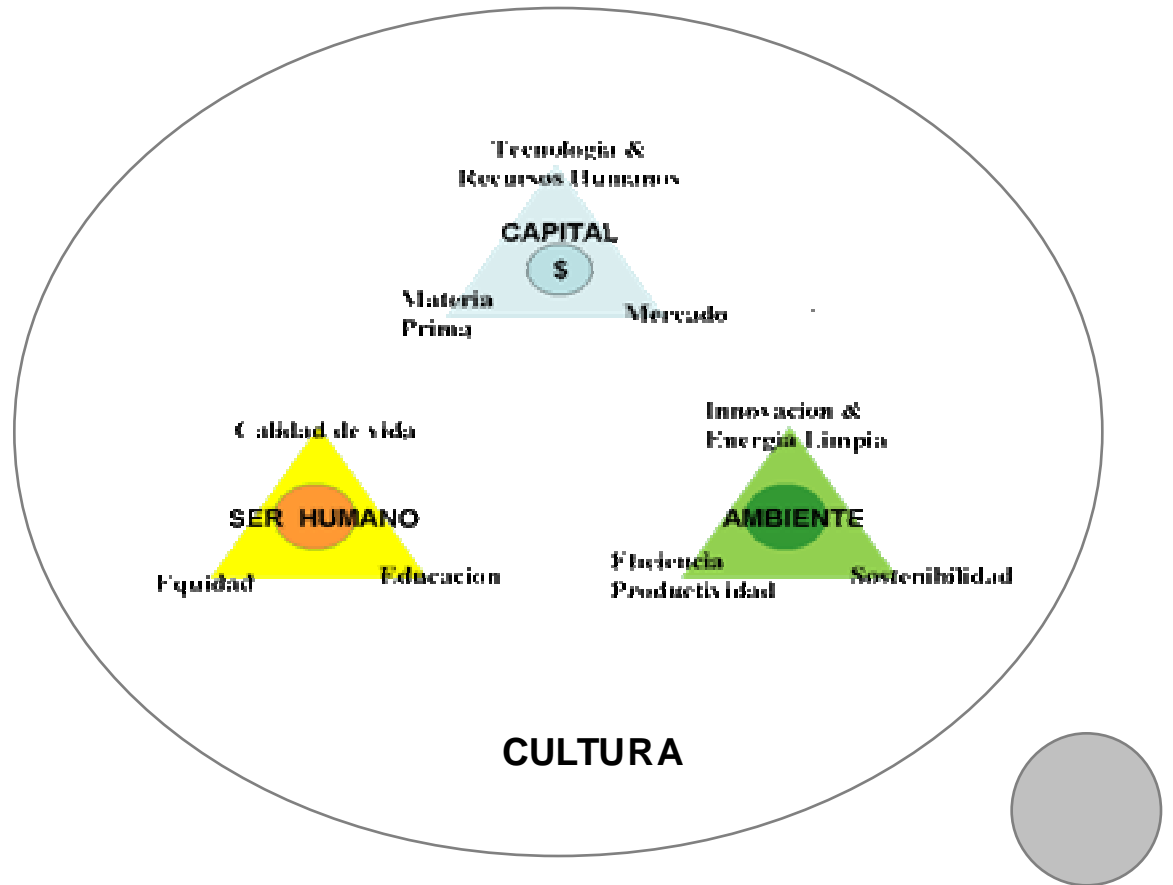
Tecnologia &
Recursos Humanos

CAPITAL

$

Materia
Prima

Mercado

Calidad de vida

SER HUMANO

Equidad

Educacion

Innovacion &
Energia Limpia

AMBIENTE

Eficiencia
Productividad

Sostenibilidad

CULTURA